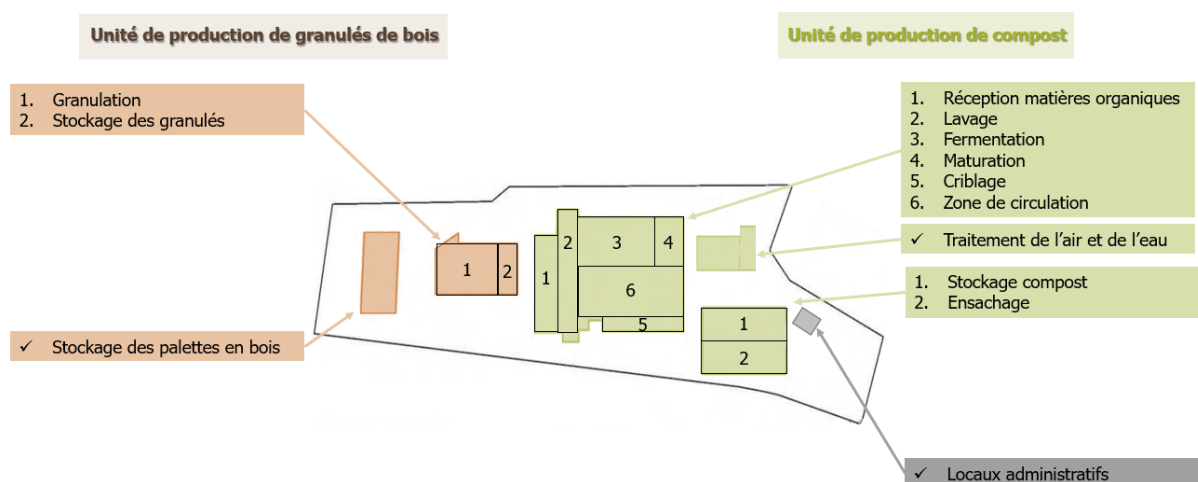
Unité de production de granulés de bois

Unité de production de compost

1. Granulation
2. Stockage des granulés

1. Réception matières organiques
2. Lavage
3. Fermentation
4. Maturation
5. Criblage
6. Zone de circulation

✓ Traitement de l'air et de l'eau

1. Stockage compost
2. Ensachage

✓ Stockage des palettes en bois

✓ Locaux administratifs

1
2

1
2
3
4
6
5

1
2